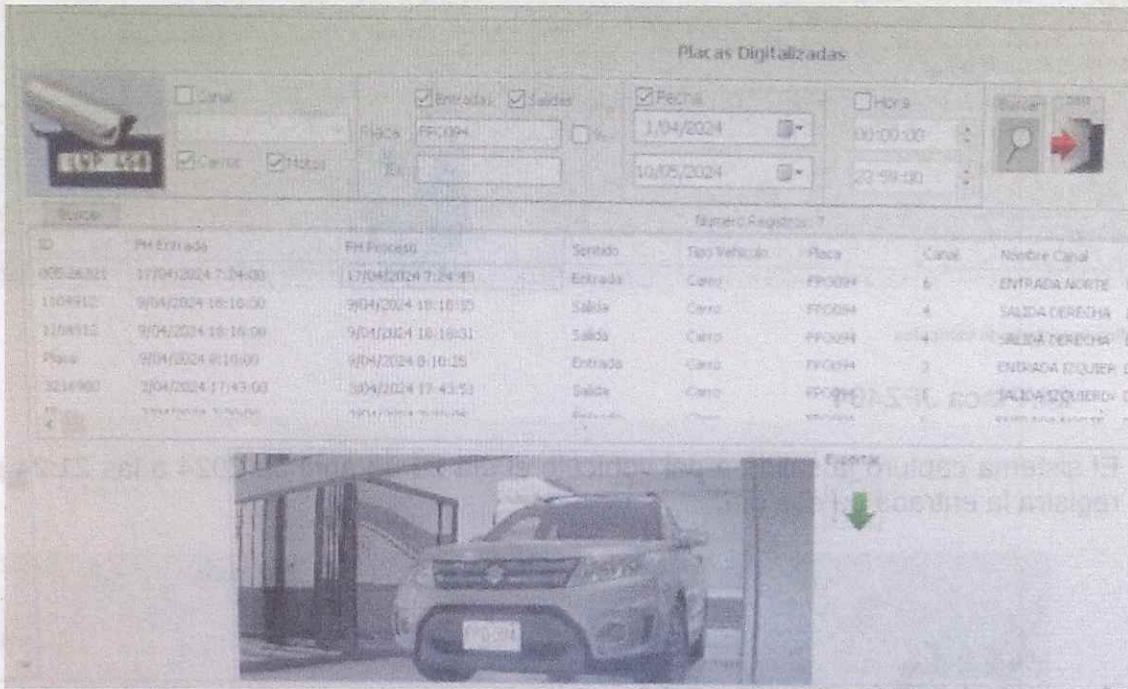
Placas Digitalizadas

Canal
Carros Motos
Entradas Salidas
Placa FPO094
Ex
Fecha
1/04/2024
10/05/2024
Hora
00:00:00
23:59:00
Buscar Salir

Buscar
Numero Registros: 7

| ID | FH Entrada | FH Proceso | Sentido | Tipo Vehiculo | Placa | Canal | Nombre Canal |
|---|---|---|---|---|---|---|---|
| 00526021 | 17/04/2024 7:24:00 | 17/04/2024 7:24:49 | Entrada | Carro | FPO094 | 6 | ENTRADA NORTE |
| 1104912 | 9/04/2024 16:16:00 | 9/04/2024 16:16:35 | Salida | Carro | FPO094 | 4 | SALIDA DERECHA |
| 1104912 | 9/04/2024 16:16:00 | 9/04/2024 16:16:31 | Salida | Carro | FPO094 | 4 | SALIDA DERECHA |
| Placa | 9/04/2024 8:10:00 | 9/04/2024 8:10:25 | Entrada | Carro | FPO094 | 2 | ENTRADA IZQUIER |
| 3216900 | 3/04/2024 17:43:00 | 3/04/2024 17:43:53 | Salida | Carro | FPO094 | | SALIDA IZQUIERD |
| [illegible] | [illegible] | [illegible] | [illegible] | | | | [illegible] |

Exportar

FPO094

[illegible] 3:24 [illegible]
El sistema capturó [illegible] 2024 a las 23:24 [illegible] registra la entrada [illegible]